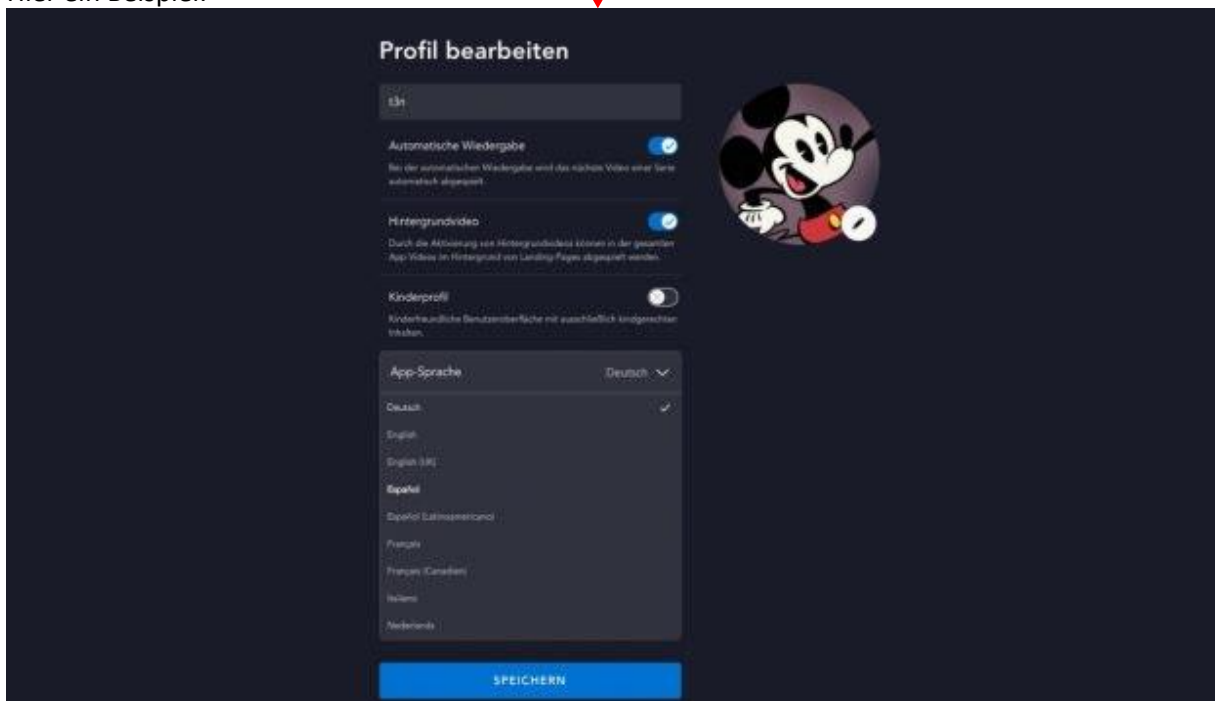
Hier ein Beispiel

Profil bearbeiten

t3n

Automatische Wiedergabe

Bei der automatischen Wiedergabe wird das nächste Video einer Serie automatisch abgespielt.

Hintergrundvideo

Durch die Aktivierung von Hintergrundvideos können in der gesamten App Videos im Hintergrund von Landing-Pages abgespielt werden.

Kinderprofil

Kinderfreundliche Benutzeroberfläche mit ausschließlich kindgerechten Inhalten.

App-Sprache

Deutsch

Deutsch

English

English (UK)

Español

Español (Latinoamericano)

Français

Français (Canadien)

Italiano

Nederlands

SPEICHERN